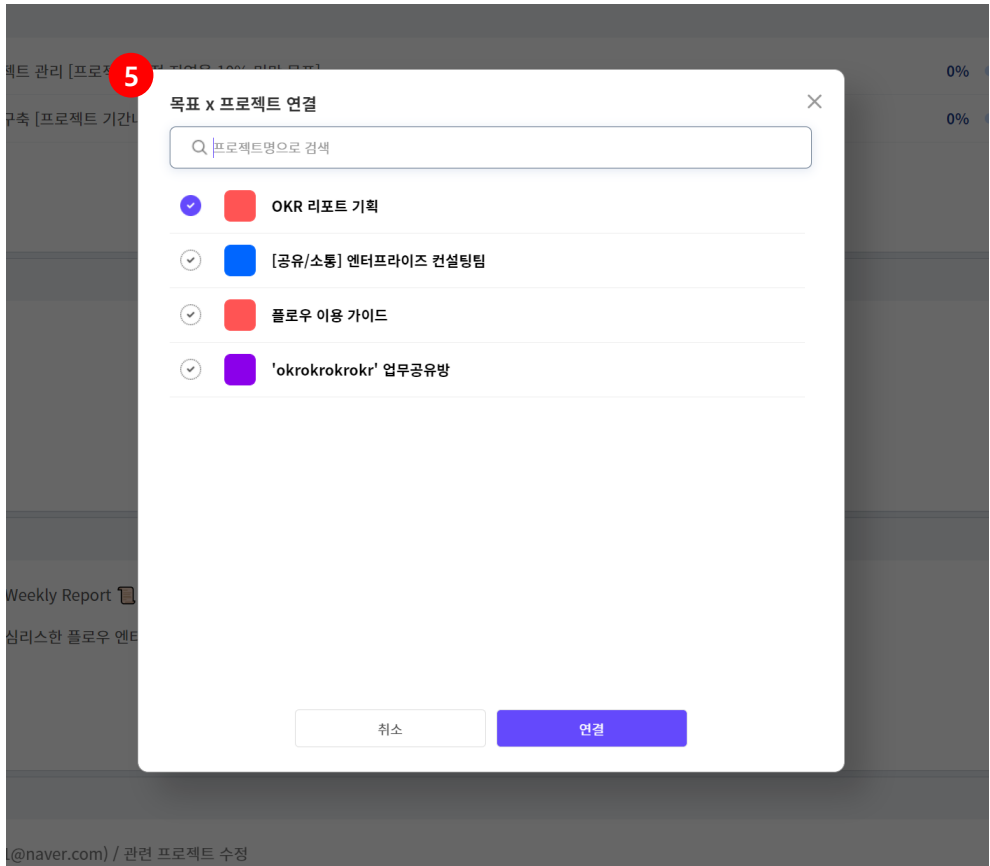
젝트 관리 [프로젝 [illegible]
0%
구축 [프로젝트 기간 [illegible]
0%

5

목표 x 프로젝트 연결

프로젝트명으로 검색

OKR 리포트 기획
[공유/소통] 엔터프라이즈 컨설팅팀
플로우 이용 가이드
'okrokrokrokr' 업무공유방

취소
연결

Weekly Report
심리스한 플로우 엔
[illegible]@naver.com) / 관련 프로젝트 수정